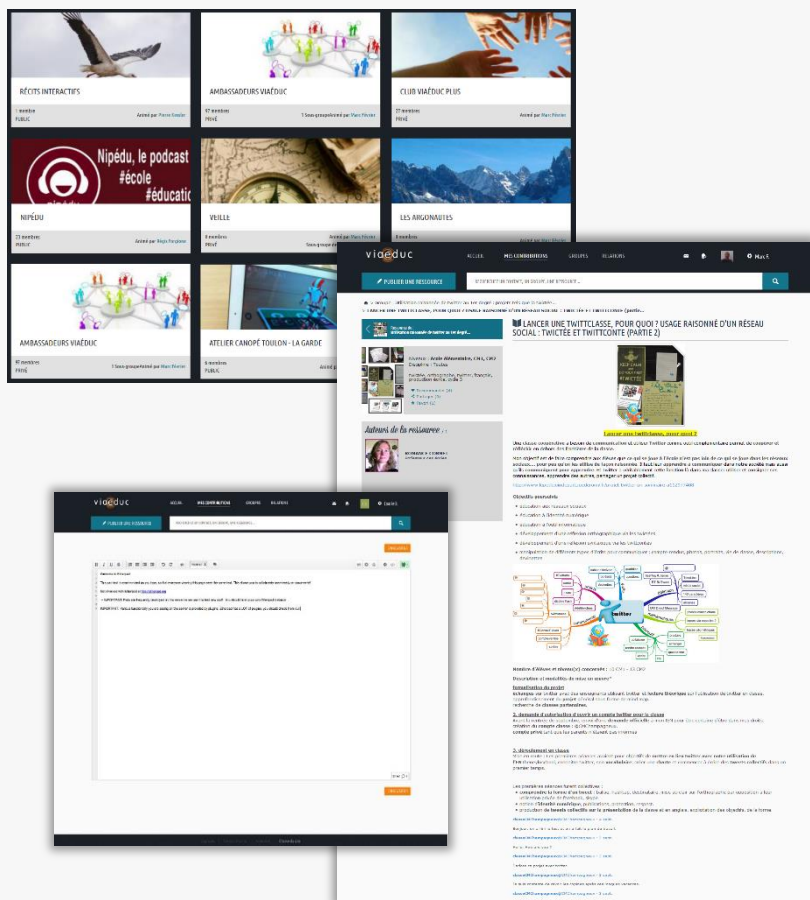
RÉCITS INTERACTIFS

1 membre
PUBLIC
Animé par Pierre Simbel

AMBASSADEURS VIAÉDUC

97 membres
PRIVÉ
1 Sous-groupe animé par Marc Peirier

CLUB VIAÉDUC PLUS

27 membres
PRIVÉ
Animé par Marc Peirier

Nipédu, le podcast
#école
#éducati

NIPÉDU

23 membres
PUBLIC
Animé par Régis Forgione

VEILLE

8 membres
PRIVÉ

LES ARGONAUTES

AMBASSADEURS VIAÉDUC

97 membres
PRIVÉ
1 Sous-groupe animé par Marc Peirier

ATELIER CANOPÉ TOULON - LA GARDE

6 membres
PUBLIC

viaéduc
ACCUEIL
MES CONTRIBUTIONS
GROUPES
RELATIONS
Max R

PUBLIER UNE RESSOURCE

LANCER UNE TWITTCLASSE, POUR QUOI ? USAGE RAISONNÉ D'UN RÉSEAU SOCIAL : TWICTÉE ET TWITTCONTE (PARTIE 2)

Lancer une twittclasse, pour quoi ?

Auteurs de la ressource :

Objectifs poursuivis

twitter

viaéduc
ACCUEIL
MES CONTRIBUTIONS
GROUPES
RELATIONS

PUBLIER UNE RESSOURCE